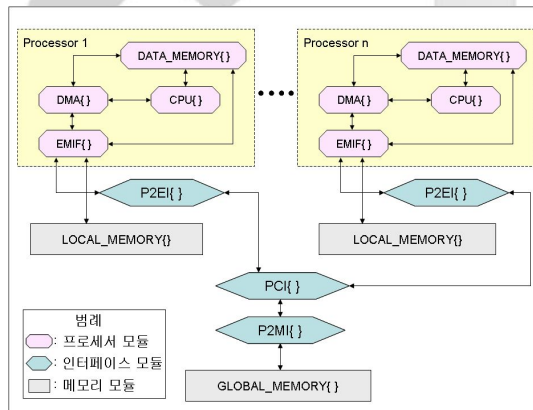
Processor 1

DATA_MEMORY{ }

DMA{ }

CPU{ }

EMIF{ }

Processor n

DATA_MEMORY{ }

DMA{ }

CPU{ }

EMIF{ }

P2EI{ }

P2EI{ }

LOCAL_MEMORY{}

LOCAL_MEMORY{}

PCI{ }

P2MI{ }

GLOBAL_MEMORY{ }

범례

: 프로세서 모듈

: 인터페이스 모듈

: 메모리 모듈